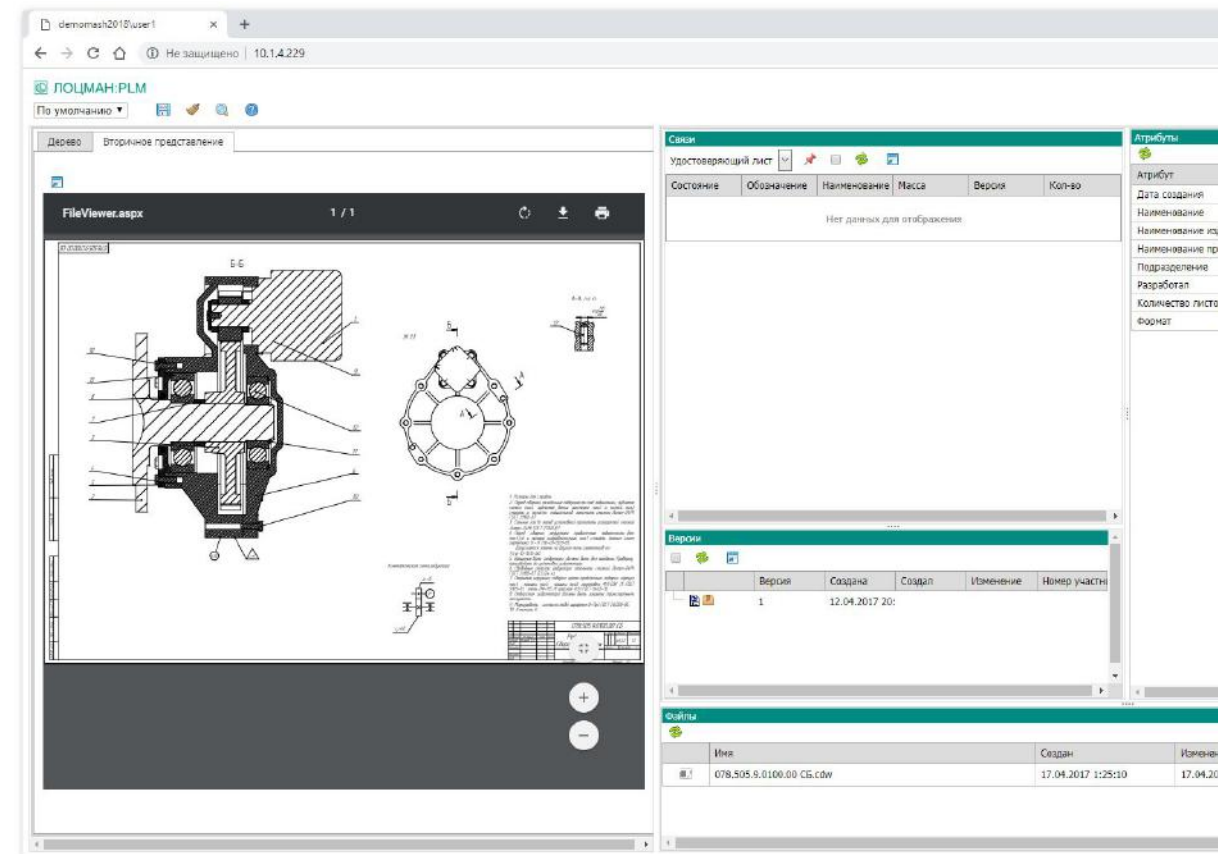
demomash2018\user1 × +

← → C ⌂ ⓘ Не защищено | 10.1.4.229

ЛОЦМАН:PLM

По умолчанию ▾

Дерево | Вторичное представление

FileViewer.aspx 1 / 1

Б-Б

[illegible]

Связи

Удостоверяющий лист

| Состояние | Обозначение | Наименование | Масса | Версия | Кол-во |
|---|---|---|---|---|---|

Нет данных для отображения

Версии

| | Версия | Создана | Создал | Изменение | Номер участн |
|---|---|---|---|---|---|
| | 1 | 12.04.2017 20: | | | |

Атрибуты

Атрибут
Дата создания
Наименование
Наименование из
Наименование пр
Подразделение
Разработал
Количество листо
Формат

Файлы

| Имя | Создан | Изменен |
|---|---|---|
| 078.505.9.0100.00 СБ.cdw | 17.04.2017 1:25:10 | 17.04.20 |